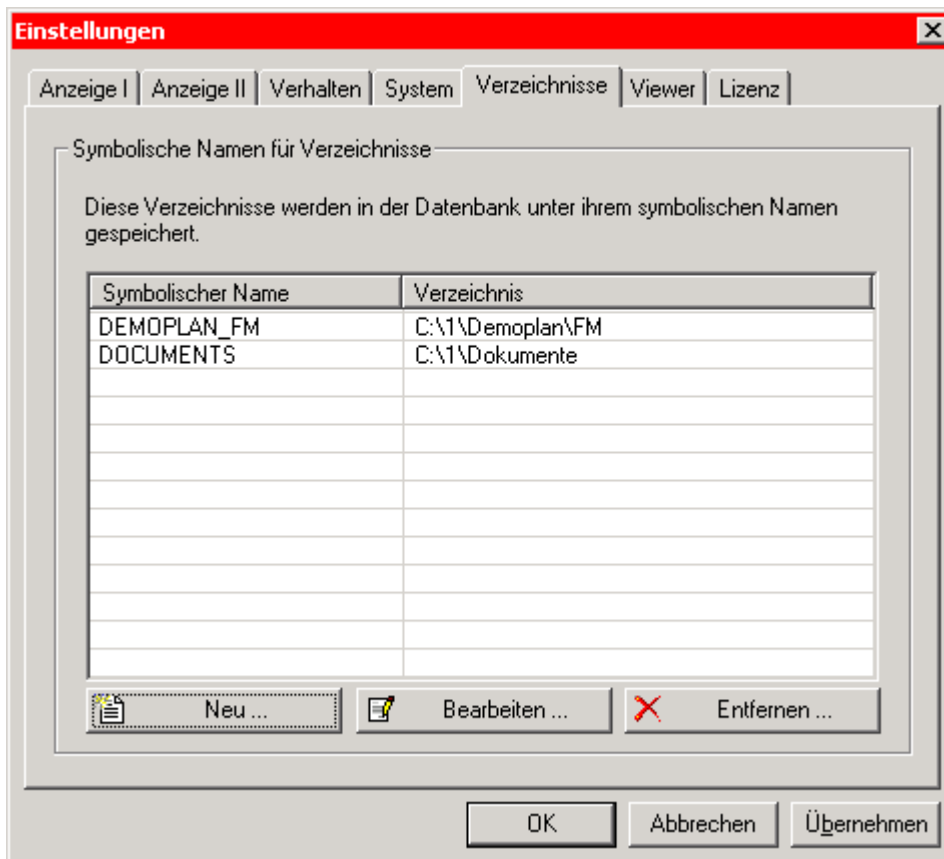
Einstellungen

Anzeige I | Anzeige II | Verhalten | System | Verzeichnisse | Viewer | Lizenz

Symbolische Namen für Verzeichnisse

Diese Verzeichnisse werden in der Datenbank unter ihrem symbolischen Namen gespeichert.

| Symbolischer Name | Verzeichnis |
|---|---|
| DEMOPLAN_FM | C:\1\Demoplan\FM |
| DOCUMENTS | C:\1\Dokumente |

Neu ... | Bearbeiten ... | Entfernen ...

OK | Abbrechen | Übernehmen